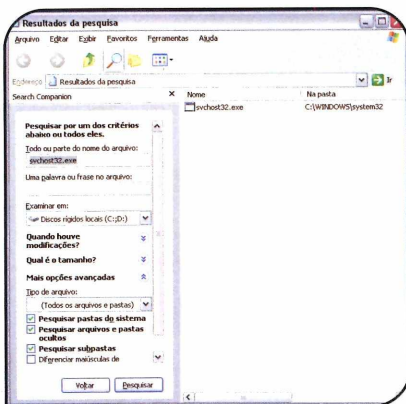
Resultados da pesquisa

Arquivo Editar Exibir Favoritos Ferramentas Ajuda

Endereço Resultados da pesquisa

Ir

Search Companion

Nome

Na pasta

svchost32.exe

C:\WINDOWS\system32

Pesquisar por um dos critérios abaixo ou todos eles.

Todo ou parte do nome do arquivo:

svchost32.exe

Uma palavra ou frase no arquivo:

Examinar em:

Discos rígidos locais (C:;D:)

Quando houve modificações?

Qual é o tamanho?

Mais opções avançadas

Tipo de arquivo:

(Todos os arquivos e pastas)

Pesquisar pastas do sistema

Pesquisar arquivos e pastas ocultos

Pesquisar subpastas

Diferenciar maiúsculas de

Voltar

Pesquisar